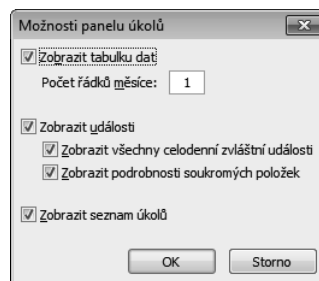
Možnosti panelu úkolů

Zobrazit tabulku dat

Počet řádků měsíce: 1

Zobrazit události

Zobrazit všechny celodenní zvláštní události

Zobrazit podrobnosti soukromých položek

Zobrazit seznam úkolů

OK

Storno